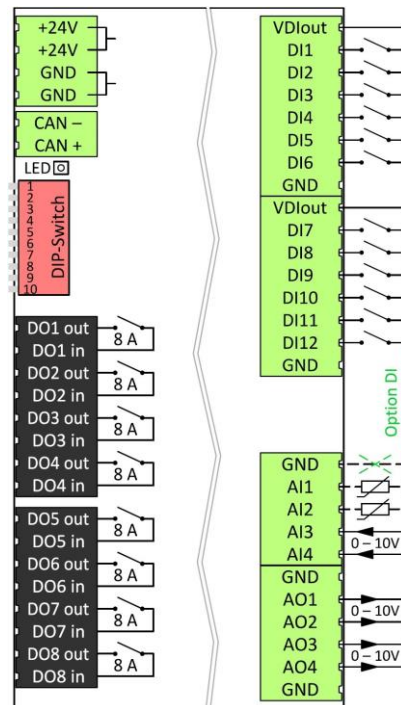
+24V
+24V
GND
GND

CAN –
CAN +

LED

1
2
3
4
5
6
7
8
9
10
DIP-Switch

DO1 out
DO1 in
8 A
DO2 out
DO2 in
8 A
DO3 out
DO3 in
8 A
DO4 out
DO4 in
8 A

DO5 out
DO5 in
8 A
DO6 out
DO6 in
8 A
DO7 out
DO7 in
8 A
DO8 out
DO8 in
8 A

VDIout
DI1
DI2
DI3
DI4
DI5
DI6
GND

VDIout
DI7
DI8
DI9
DI10
DI11
DI12
GND

Option DI

GND
AI1
AI2
AI3
AI4
0 – 10V

GND
AO1
AO2
0 – 10V
AO3
AO4
0 – 10V
GND